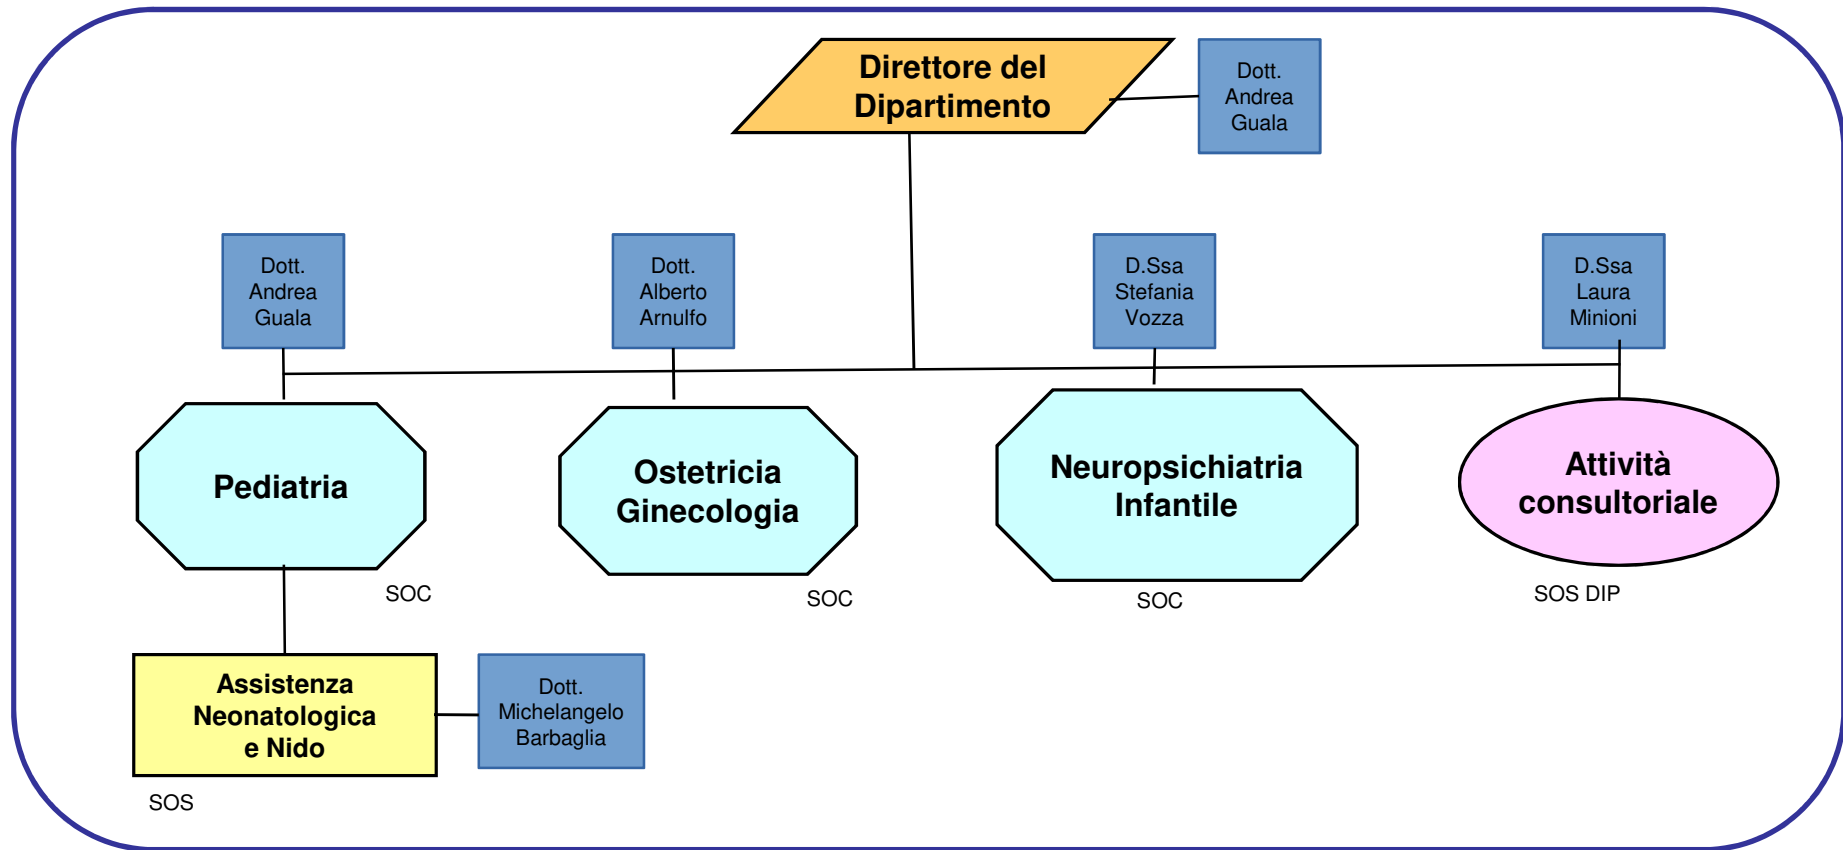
Direttore del Dipartimento

Dott. Andrea Guala

Dott. Andrea Guala

Dott. Alberto Arnulfo

D.Ssa Stefania Vozza

D.Ssa Laura Minioni

Pediatria

SOC

Ostetricia Ginecologia

SOC

Neuropsichiatria Infantile

SOC

Attività consultoriale

SOS DIP

Assistenza Neonatologica e Nido

SOS

Dott. Michelangelo Barbaglia